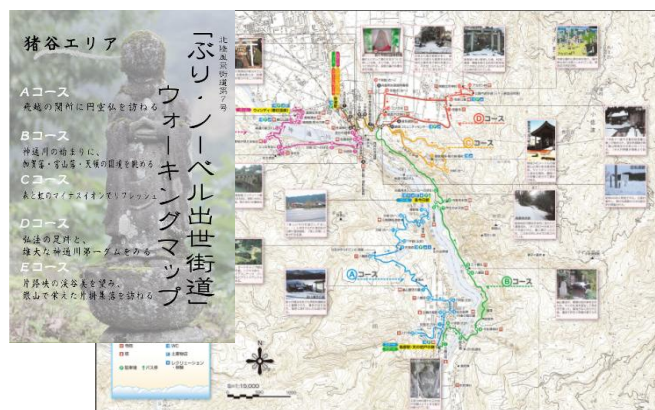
猪谷エリア

Aコース
飛越の関所に円空仏を訪ねる

Bコース
神通川の始まりに、
加賀藩・富山藩・天領の国境を眺める

Cコース
森と蛍のマイナスイオンでリフレッシュ

Dコース
弘法の足跡と、
雄大な神通川第一ダムをみる

Eコース
片路峡の渓谷美を望み、
鉱山で栄えた片掛集落を訪ねる

北陸道脇街道第7号

「ぶり・ノーベル出世街道」
ウォーキングマップ

Aコース
Bコース
Cコース
Dコース
Eコース
N
S=1:15,000
WC